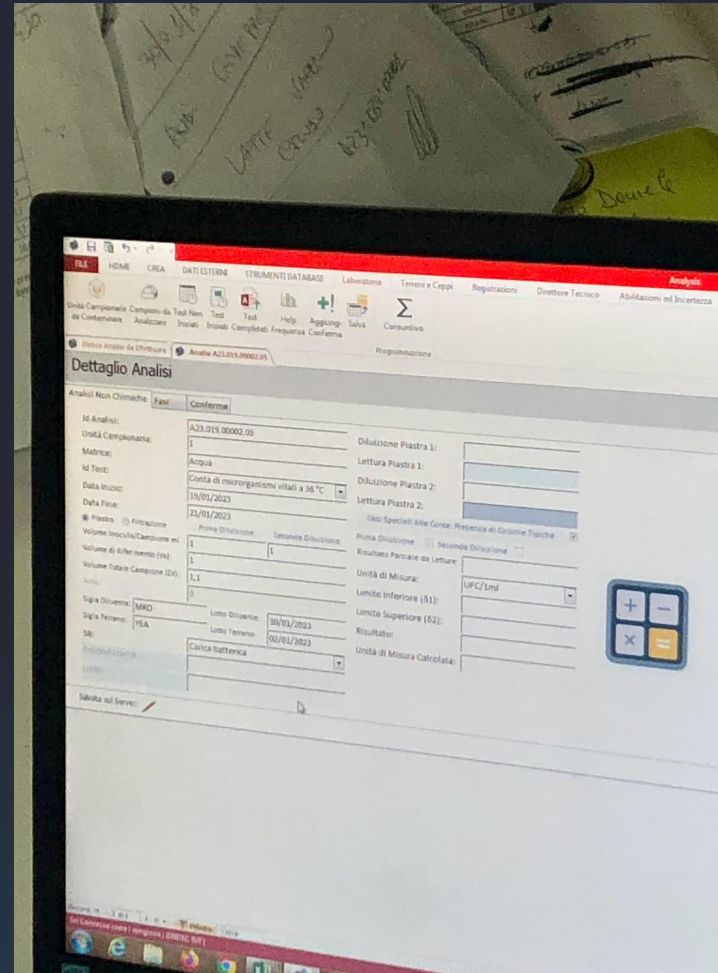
FILE HOME CREA DATI ESTERNI STRUMENTI DATABASE Laboratorio Terreni e Ceppi Registrazioni Direttore Tecnico Abilitazioni ed Incertezza Analysis

Unità Campionarie da Contenitore Campioni da Analizzare Test Non Iniziati Test Iniziati Test Completati Help Frequenza Aggiungi Conferma Salva Consuntivo

Programmazione

Elenco Analisi da Effettuare Analisi A23.019.00002.05

Dettaglio Analisi

Analisi Non Chimiche Fasi Conferme

Id Analisi: A23.019.00002.05
Unità Campionaria: 1
Matrice: Acqua
Id Test: Conta di microrganismi vitali a 36 °C
Data Inizio: 19/01/2023
Data Fine: 21/01/2023
Piastra Filtrazione
Prima Diluizione Seconda Diluizione
Volume Inoculo/Campione ml 1 1
Volume di Riferimento (Vr): 1
Volume Totale Campione (Zv): 1,1
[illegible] 0
Sigla Diluente: MRD Lotto Diluente: 30/01/2023
Sigla Terreno: YEA Lotto Terreno: 02/01/2023
SB: Carica batterica

Diluizione Piastra 1:
Lettura Piastra 1:
Diluizione Piastra 2:
Lettura Piastra 2:
Casi Speciali Alle Conte: Presenza di Colonie Tipiche
Prima Diluizione Seconda Diluizione
Risultato Parziale da Letture:
Unità di Misura: UFC/1ml
Limite Inferiore (δ1):
Limite Superiore (δ2):
Risultato:
Unità di Misura Calcolata:

Salvato sul Server:

Record: 1 di 1